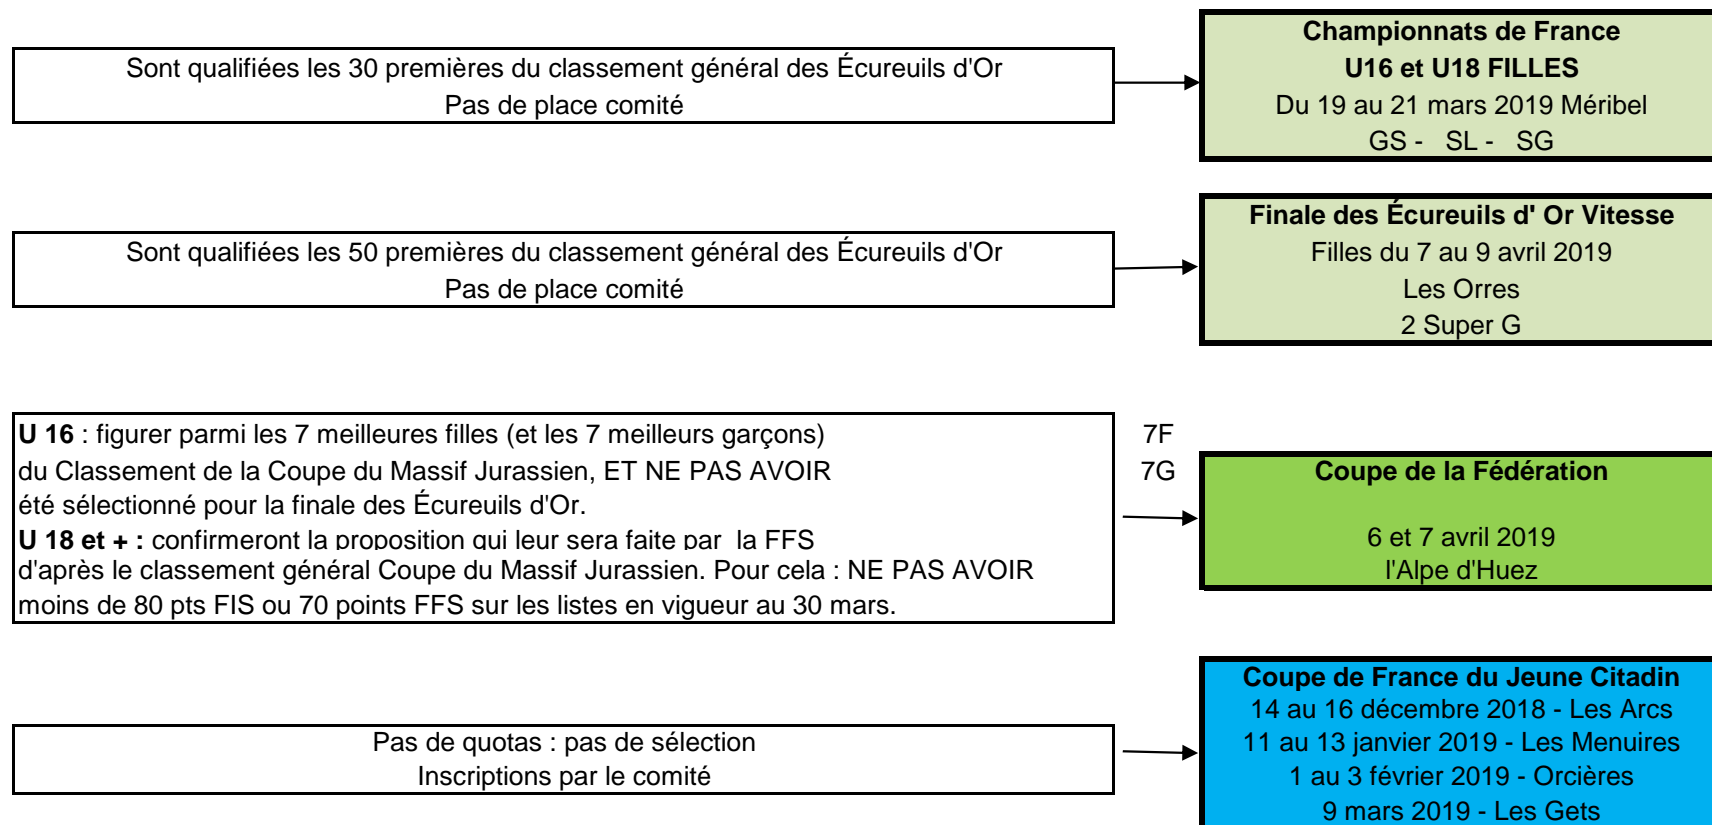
Sont qualifiées les 30 premières du classement général des Écureuils d'Or
Pas de place comité

Championnats de France
U16 et U18 FILLES
Du 19 au 21 mars 2019 Méribel
GS - SL - SG

Sont qualifiées les 50 premières du classement général des Écureuils d'Or
Pas de place comité

Finale des Écureuils d' Or Vitesse
Filles du 7 au 9 avril 2019
Les Orres
2 Super G

U 16 : figurer parmi les 7 meilleures filles (et les 7 meilleurs garçons) du Classement de la Coupe du Massif Jurassien, ET NE PAS AVOIR été sélectionné pour la finale des Écureuils d'Or.
U 18 et + : confirmeront la proposition qui leur sera faite par la FFS d'après le classement général Coupe du Massif Jurassien. Pour cela : NE PAS AVOIR moins de 80 pts FIS ou 70 points FFS sur les listes en vigueur au 30 mars.

7F
7G

Coupe de la Fédération

6 et 7 avril 2019
l'Alpe d'Huez

Pas de quotas : pas de sélection
Inscriptions par le comité

Coupe de France du Jeune Citadin
14 au 16 décembre 2018 - Les Arcs
11 au 13 janvier 2019 - Les Menuires
1 au 3 février 2019 - Orcières
9 mars 2019 - Les Gets